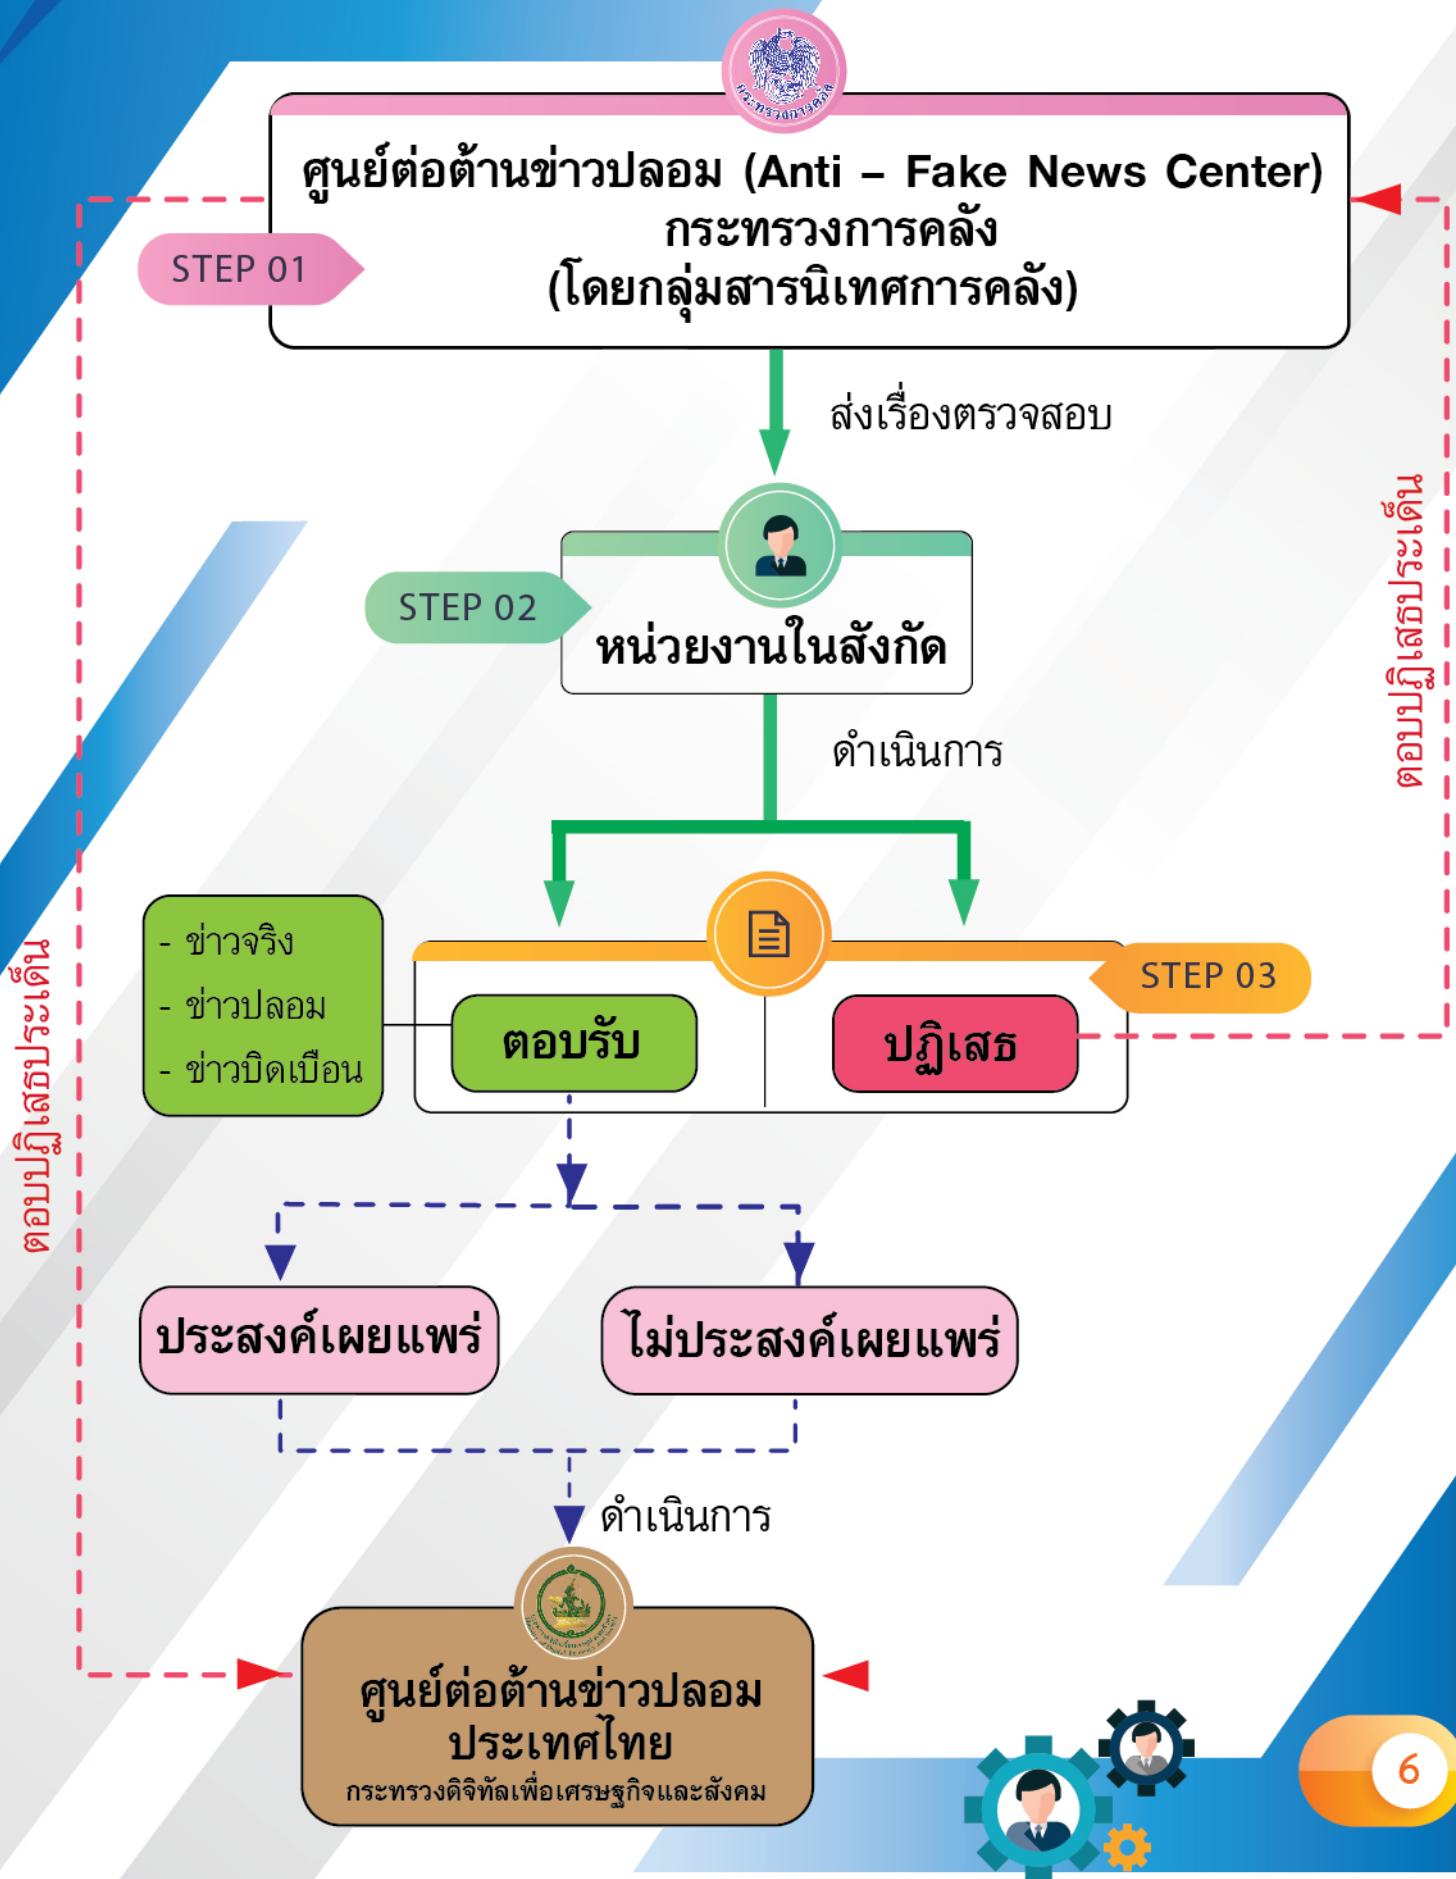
กระทรวงการคลัง

ศูนย์ต่อต้านข่าวปลอม (Anti – Fake News Center)
กระทรวงการคลัง
(โดยกลุ่มสารนิเทศการคลัง)

STEP 01

ส่งเรื่องตรวจสอบ

STEP 02

หน่วยงานในสังกัด

ดำเนินการ

ตอบปฏิเสธประเด็น

- ข่าวจริง
- ข่าวปลอม
- ข่าวบิดเบือน

ตอบรับ

ปฏิเสธ

STEP 03

ตอบปฏิเสธประเด็น

ประสงค์เผยแพร่

ไม่ประสงค์เผยแพร่

ดำเนินการ

ศูนย์ต่อต้านข่าวปลอม
ประเทศไทย
กระทรวงดิจิทัลเพื่อเศรษฐกิจและสังคม

6